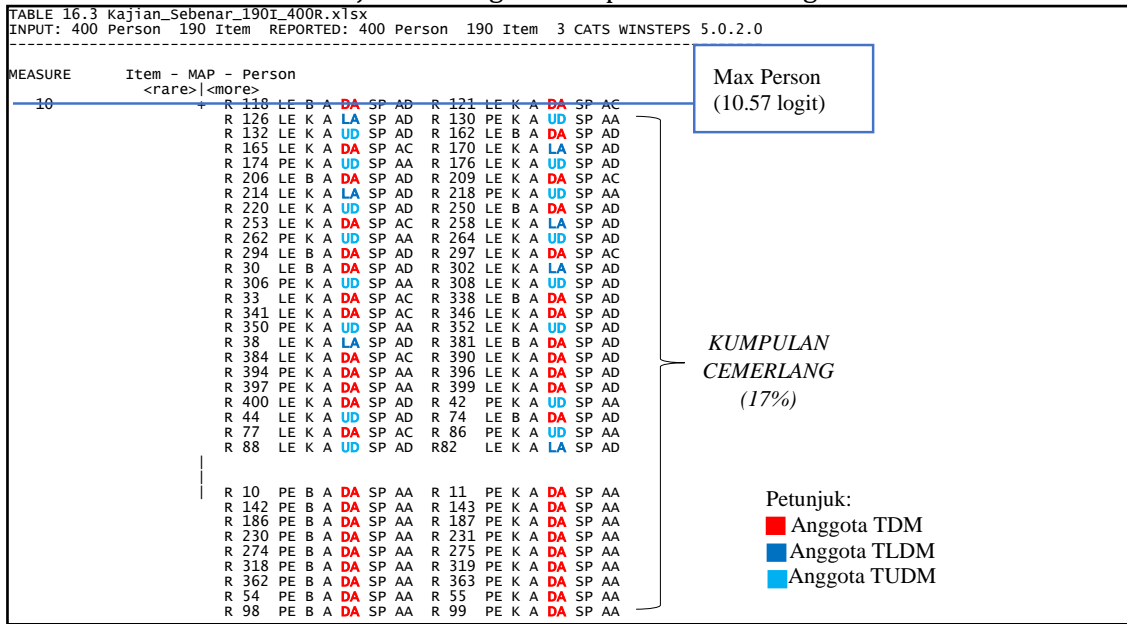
TABLE 16.3 Kajian_Sebenar_190I_400R.xlsx
INPUT: 400 Person 190 Item REPORTED: 400 Person 190 Item 3 CATS WINSTEPS 5.0.2.0

MEASURE Item - MAP - Person
<rare>|<more>

10 + R 118 LE B A DA SP AD R 121 LE K A DA SP AC
R 126 LE K A LA SP AD R 130 PE K A UD SP AA
R 132 LE K A UD SP AD R 162 LE B A DA SP AD
R 165 LE K A DA SP AC R 170 LE K A LA SP AD
R 174 PE K A UD SP AA R 176 LE K A UD SP AD
R 206 LE B A DA SP AD R 209 LE K A DA SP AC
R 214 LE K A LA SP AD R 218 PE K A UD SP AA
R 220 LE K A UD SP AD R 250 LE B A DA SP AD
R 253 LE K A DA SP AC R 258 LE K A LA SP AD
R 262 PE K A UD SP AA R 264 LE K A UD SP AD
R 294 LE B A DA SP AD R 297 LE K A DA SP AC
R 30 LE B A DA SP AD R 302 LE K A LA SP AD
R 306 PE K A UD SP AA R 308 LE K A UD SP AD
R 33 LE K A DA SP AC R 338 LE B A DA SP AD
R 341 LE K A DA SP AC R 346 LE K A DA SP AD
R 350 PE K A UD SP AA R 352 LE K A UD SP AD
R 38 LE K A LA SP AD R 381 LE B A DA SP AD
R 384 LE K A DA SP AC R 390 LE K A DA SP AD
R 394 PE K A DA SP AA R 396 LE K A DA SP AD
R 397 PE K A DA SP AA R 399 LE K A DA SP AD
R 400 LE K A DA SP AD R 42 PE K A UD SP AA
R 44 LE K A UD SP AD R 74 LE B A DA SP AD
R 77 LE K A DA SP AC R 86 PE K A UD SP AA
R 88 LE K A UD SP AD R82 LE K A LA SP AD

R 10 PE B A DA SP AA R 11 PE K A DA SP AA
R 142 PE B A DA SP AA R 143 PE K A DA SP AA
R 186 PE B A DA SP AA R 187 PE K A DA SP AA
R 230 PE B A DA SP AA R 231 PE K A DA SP AA
R 274 PE B A DA SP AA R 275 PE K A DA SP AA
R 318 PE B A DA SP AA R 319 PE K A DA SP AA
R 362 PE B A DA SP AA R 363 PE K A DA SP AA
R 54 PE B A DA SP AA R 55 PE K A DA SP AA
R 98 PE B A DA SP AA R 99 PE K A DA SP AA

Max Person
(10.57 logit)

KUMPULAN
CEMERLANG
(17%)

Petunjuk:
Anggota TDM
Anggota TLDM
Anggota TUDM